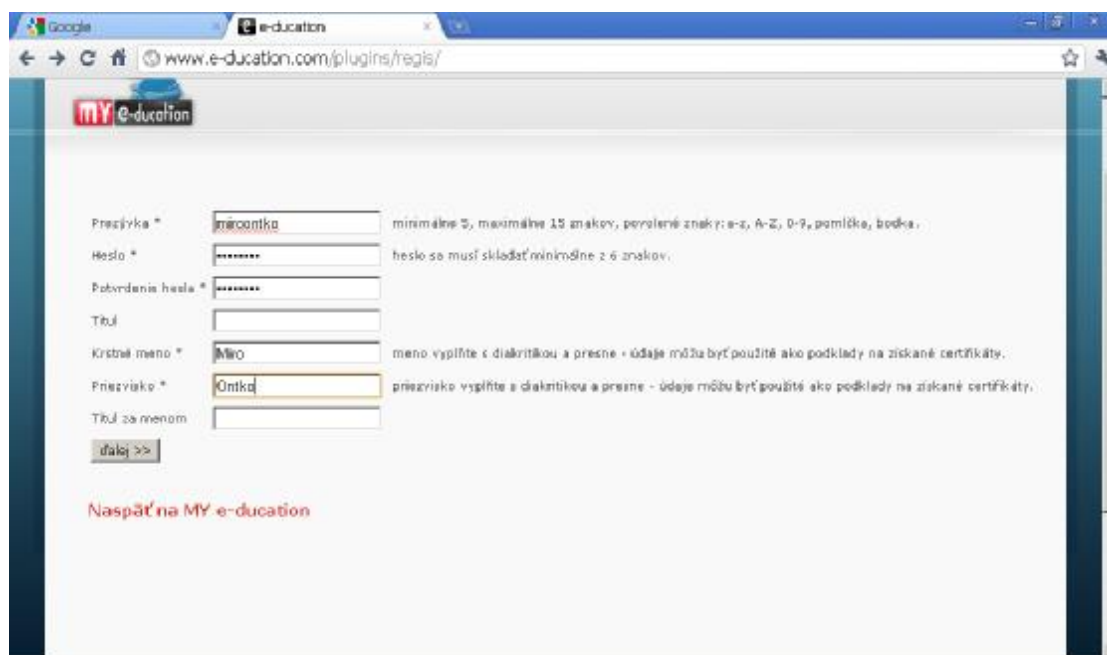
Google
e-ducation
www.e-ducation.com/plugins/regis/

MY e-ducation

Prezývka * mirontko minimálne 5, maximálne 15 znakov, povolené znaky: a-z, A-Z, 0-9, pomlčka, bodka.

Heslo * •••••••• heslo sa musí skladať minimálne z 6 znakov.

Potvrdenie hesla * ••••••••

Titul

Krstné meno * Miro meno vyplňte s diakritikou a presne - údaje môžu byť použité ako podklady na získané certifikáty.

Priezvisko * Ontko priezvisko vyplňte s diakritikou a presne - údaje môžu byť použité ako podklady na získané certifikáty.

Titul za menom

ďalej >>

Naspäť na MY e-ducation